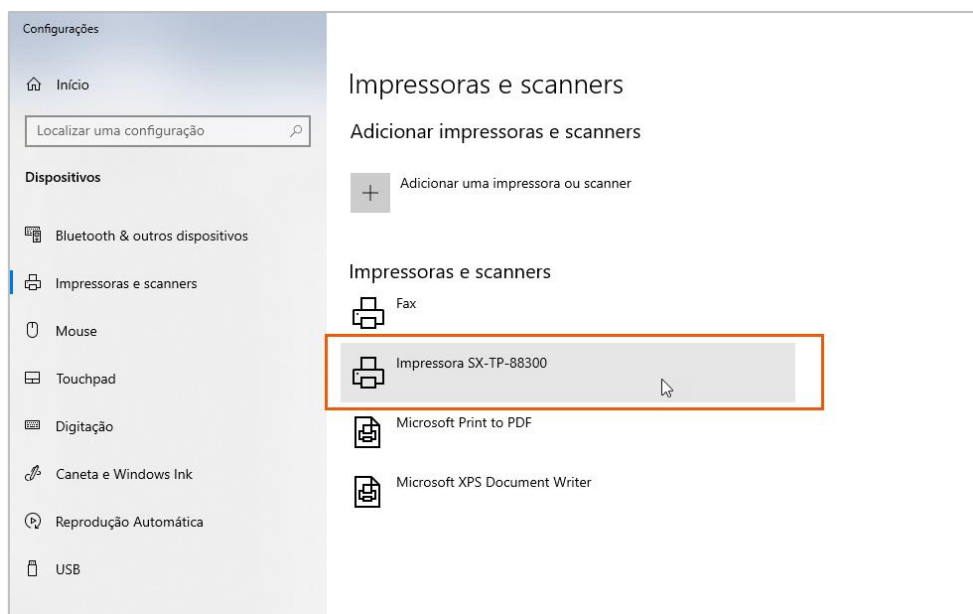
Configurações

Início

Localizar uma configuração

Dispositivos

Bluetooth & outros dispositivos

Impressoras e scanners

Mouse

Touchpad

Digitação

Caneta e Windows Ink

Reprodução Automática

USB

Impressoras e scanners

Adicionar impressoras e scanners

Adicionar uma impressora ou scanner

Impressoras e scanners

Fax

Impressora SX-TP-88300

Microsoft Print to PDF

Microsoft XPS Document Writer